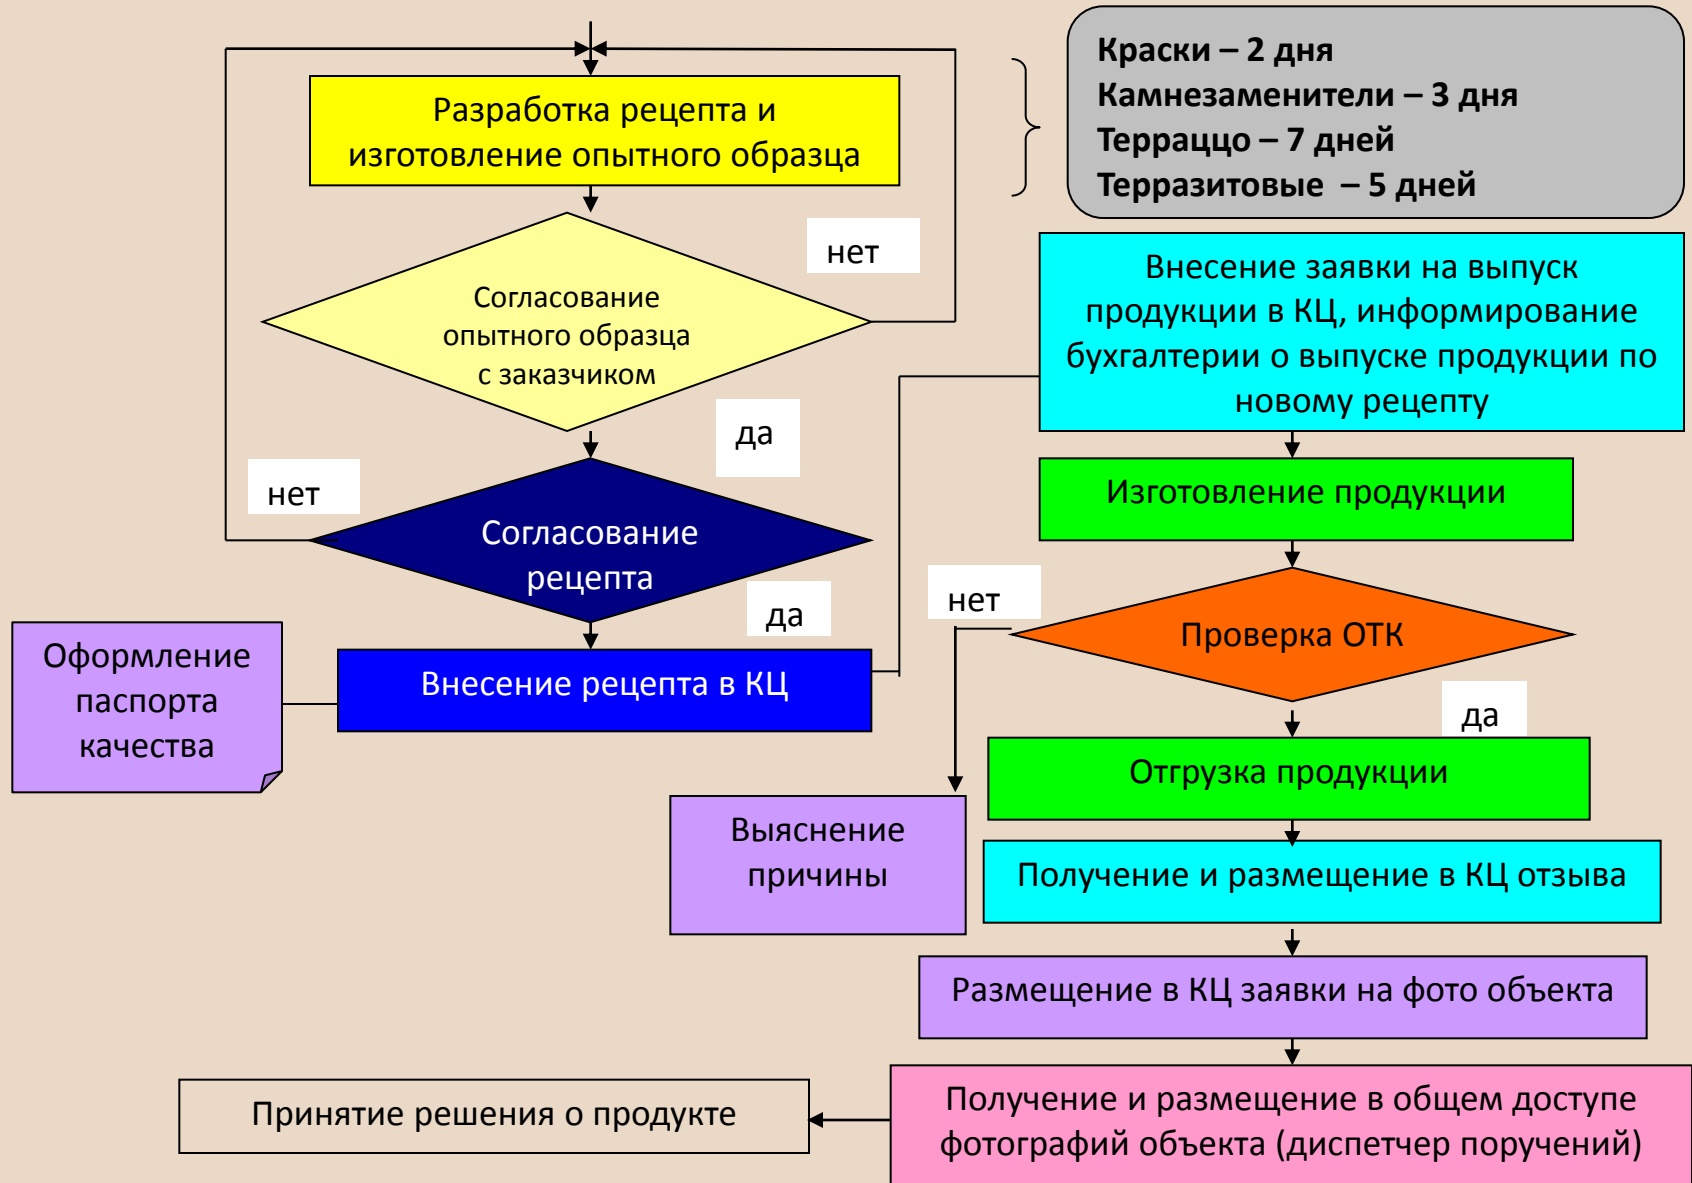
Разработка рецепта и изготовление опытного образца

Краски – 2 дня
Камнезаменители – 3 дня
Терраццо – 7 дней
Терразитовые – 5 дней

нет

Согласование опытного образца с заказчиком

Внесение заявки на выпуск продукции в КЦ, информирование бухгалтерии о выпуске продукции по новому рецепту

да

нет

Согласование рецепта

Изготовление продукции

да

нет

Проверка ОТК

Оформление паспорта качества

Внесение рецепта в КЦ

да

Отгрузка продукции

Выяснение причины

Получение и размещение в КЦ отзыва

Размещение в КЦ заявки на фото объекта

Принятие решения о продукте

Получение и размещение в общем доступе фотографий объекта (диспетчер поручений)